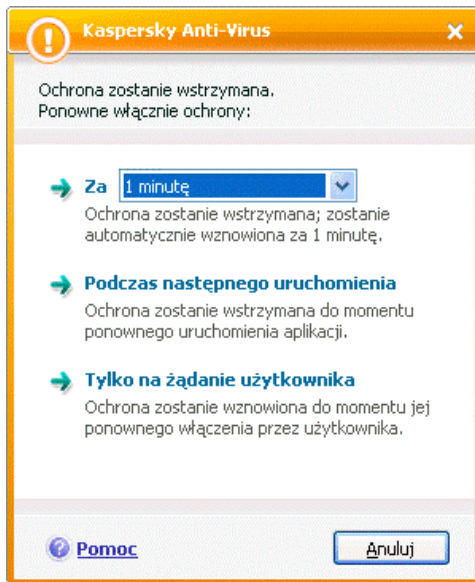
Kaspersky Anti-Virus

Ochrona zostanie wstrzymana.
Ponowne włącznie ochrony:

Za 1 minutę
Ochrona zostanie wstrzymana; zostanie automatycznie wznowiona za 1 minutę.

Podczas następnego uruchomienia
Ochrona zostanie wstrzymana do momentu ponownego uruchomienia aplikacji.

Tylko na żądanie użytkownika
Ochrona zostanie wznowiona do momentu jej ponownego włączenia przez użytkownika.

Pomoc

Anuluj